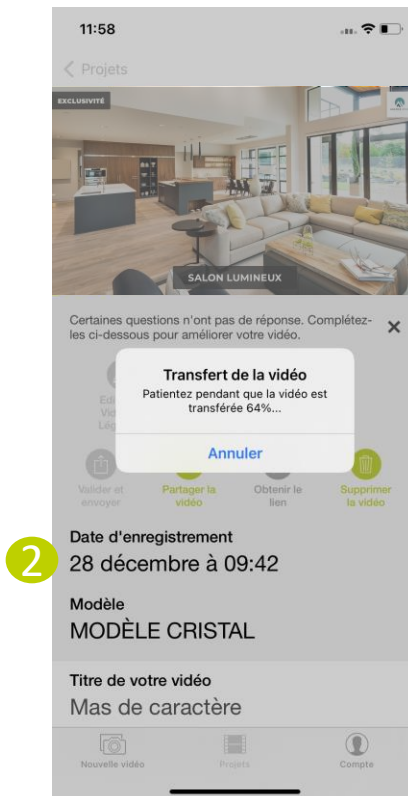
11:58

< Projets

EXCLUSIVITÉ

SALON LUMINEUX

Certaines questions n'ont pas de réponse. Complétez-les ci-dessous pour améliorer votre vidéo.

×

Edi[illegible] Vid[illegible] Lég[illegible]

Transfert de la vidéo

Patientez pendant que la vidéo est transférée 64%...

Annuler

Valider et envoyer

Partager la vidéo

Obtenir le lien

Supprimer la vidéo

Date d'enregistrement

2

28 décembre à 09:42

Modèle

MODÈLE CRISTAL

Titre de votre vidéo

Mas de caractère

Nouvelle vidéo

Projets

Compte